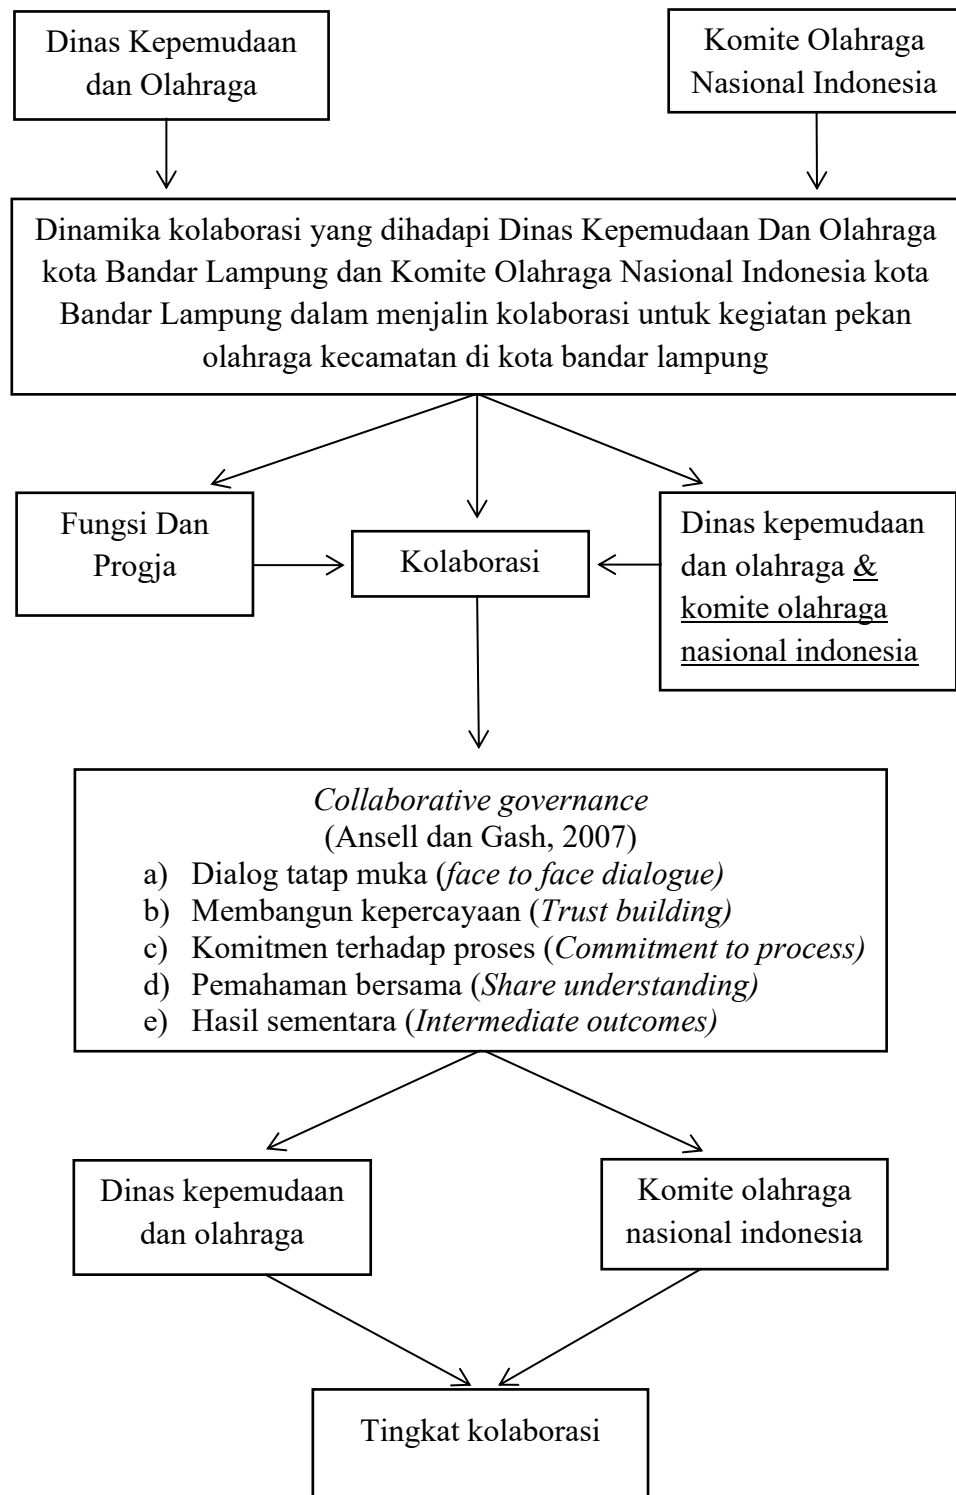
Dinas Kepemudaan dan Olahraga

Komite Olahraga Nasional Indonesia

Dinamika kolaborasi yang dihadapi Dinas Kepemudaan Dan Olahraga kota Bandar Lampung dan Komite Olahraga Nasional Indonesia kota Bandar Lampung dalam menjalin kolaborasi untuk kegiatan pekan olahraga kecamatan di kota bandar lampung

Fungsi Dan Progja

Kolaborasi

Dinas kepemudaan dan olahraga & komite olahraga nasional indonesia

*Collaborative governance*
(Ansell dan Gash, 2007)
a) Dialog tatap muka (*face to face dialogue)*
b) Membangun kepercayaan (*Trust building)*
c) Komitmen terhadap proses (*Commitment to process)*
d) Pemahaman bersama (*Share understanding)*
e) Hasil sementara (*Intermediate outcomes)*

Dinas kepemudaan dan olahraga

Komite olahraga nasional indonesia

Tingkat kolaborasi